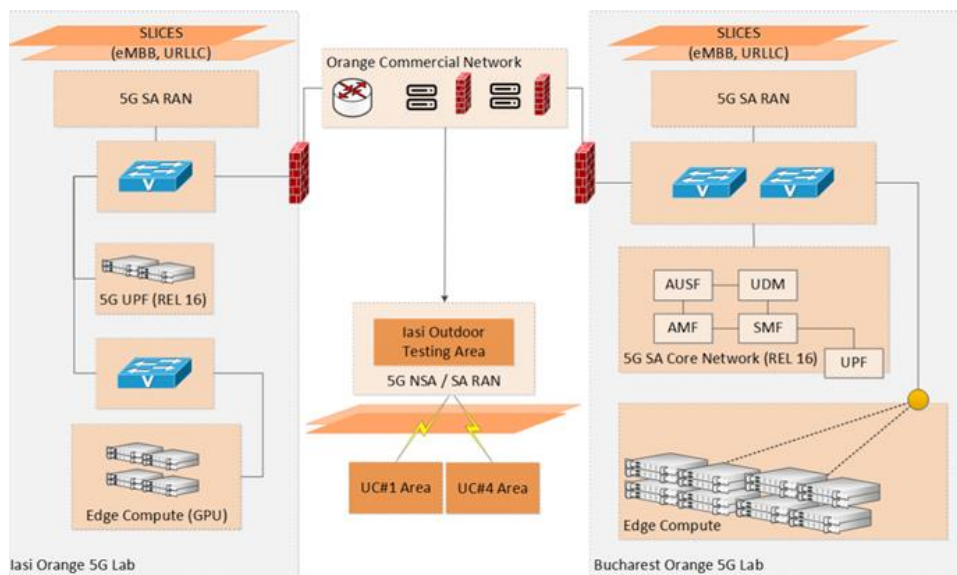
SLICES
(eMBB, URLLC)

5G SA RAN

5G UPF (REL 16)

Edge Compute (GPU)

Iasi Orange 5G Lab

Orange Commercial Network

Iasi Outdoor Testing Area

5G NSA / SA RAN

UC#1 Area

UC#4 Area

SLICES
(eMBB, URLLC)

5G SA RAN

AUSF

UDM

AMF

SMF

5G SA Core Network (REL 16)

UPF

Edge Compute

Bucharest Orange 5G Lab